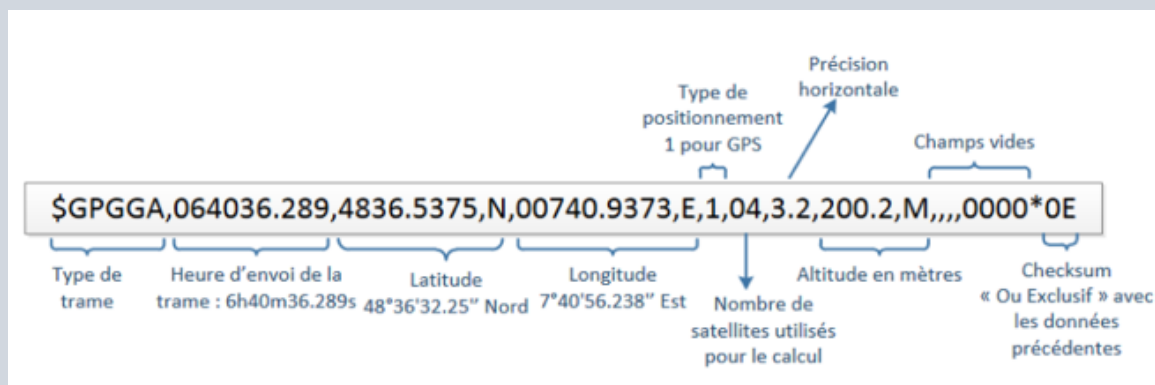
Précision horizontale

Type de positionnement 1 pour GPS

Champs vides

\$GPGGA,064036.289,4836.5375,N,00740.9373,E,1,04,3.2,200.2,M,,,,0000*0E

Type de trame

Heure d'envoi de la trame : 6h40m36.289s

Latitude 48°36'32.25'' Nord

Longitude 7°40'56.238'' Est

Nombre de satellites utilisés pour le calcul

Altitude en mètres

Checksum « Ou Exclusif » avec les données précédentes